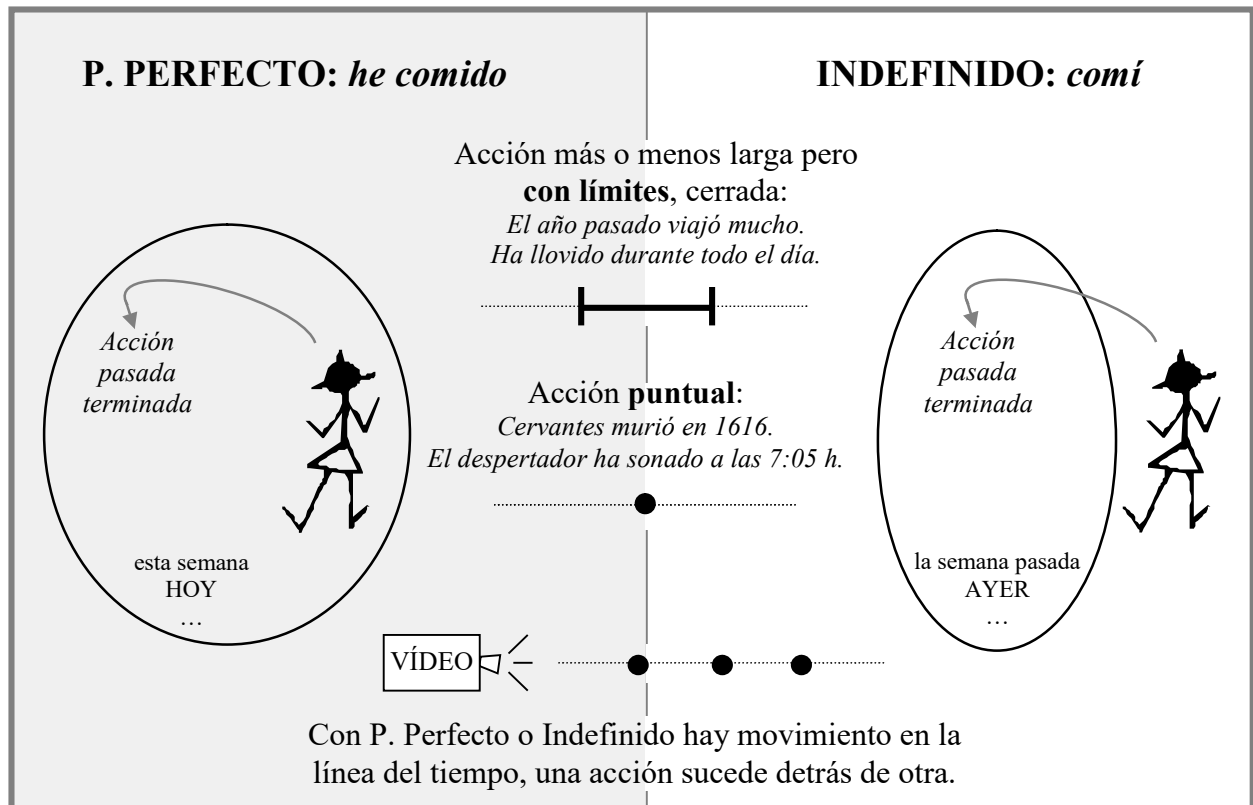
**P. PERFECTO:** *he comido*

**INDEFINIDO:** *comí*

Acción más o menos larga pero **con límites**, cerrada:
*El año pasado viajó mucho.*
*Ha llovido durante todo el día.*

*Acción pasada terminada*

esta semana
HOY
…

Acción **puntual**:
*Cervantes murió en 1616.*
*El despertador ha sonado a las 7:05 h.*

*Acción pasada terminada*

la semana pasada
AYER
…

VÍDEO

Con P. Perfecto o Indefinido hay movimiento en la línea del tiempo, una acción sucede detrás de otra.